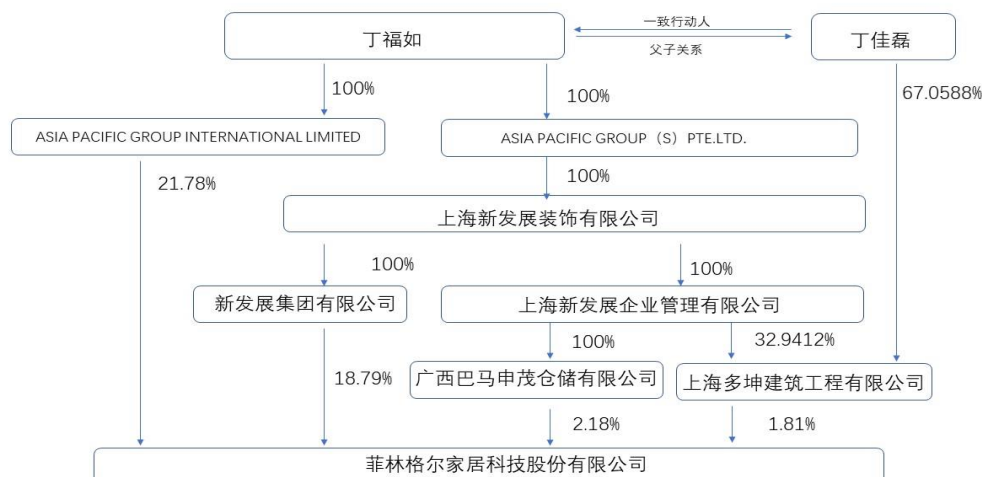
丁福如

一致行动人

父子关系

丁佳磊

100%

100%

67.0588%

ASIA PACIFIC GROUP INTERNATIONAL LIMITED

ASIA PACIFIC GROUP（S）PTE.LTD.

21.78%

100%

上海新发展装饰有限公司

100%

100%

新发展集团有限公司

上海新发展企业管理有限公司

100%

32.9412%

18.79%

广西巴马申茂仓储有限公司

上海多坤建筑工程有限公司

2.18%

1.81%

菲林格尔家居科技股份有限公司